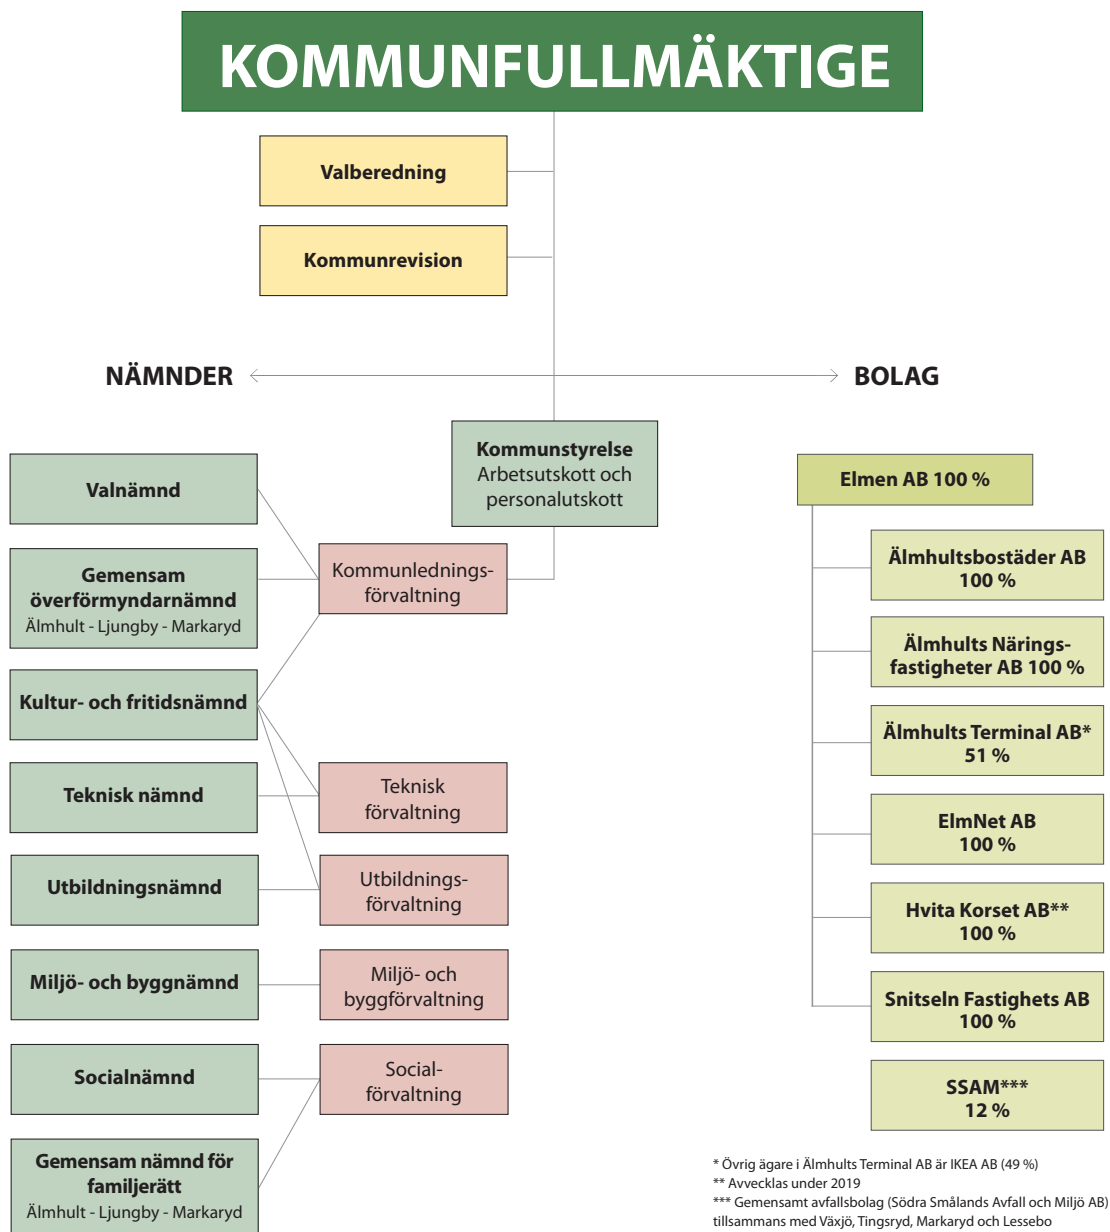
KOMMUNFULLMÄKTIGE

Valberedning

Kommunrevision

NÄMNDER

BOLAG

Kommunstyrelse
Arbetsutskott och personalutskott

Valnämnd

Gemensam överförmyndarnämnd
Älmhult - Ljungby - Markaryd

Kommunledningsförvaltning

Kultur- och fritidsnämnd

Teknisk nämnd

Teknisk förvaltning

Utbildningsnämnd

Utbildningsförvaltning

Miljö- och byggnämnd

Miljö- och byggförvaltning

Socialnämnd

Socialförvaltning

Gemensam nämnd för familjerätt
Älmhult - Ljungby - Markaryd

Elmen AB 100 %

Älmhultsbostäder AB 100 %

Älmhults Näringsfastigheter AB 100 %

Älmhults Terminal AB* 51 %

ElmNet AB 100 %

Hvita Korset AB** 100 %

Snitseln Fastighets AB 100 %

SSAM*** 12 %

* Övrig ägare i Älmhults Terminal AB är IKEA AB (49 %)
** Avvecklas under 2019
*** Gemensamt avfallsbolag (Södra Smålands Avfall och Miljö AB) tillsammans med Växjö, Tingsryd, Markaryd och Lessebo